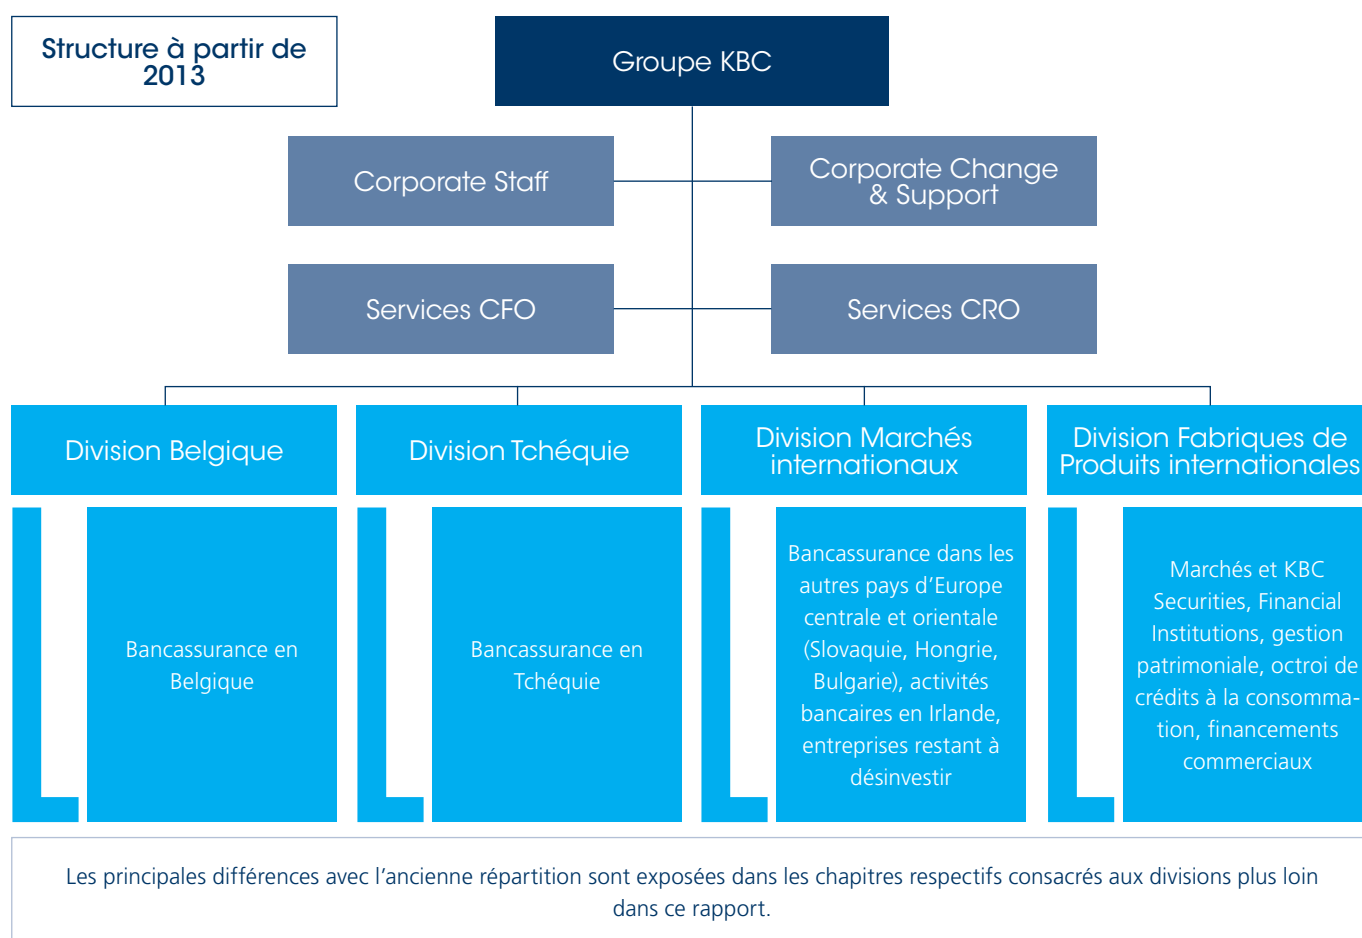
Structure à partir de 2013

Groupe KBC

Corporate Staff

Corporate Change & Support

Services CFO

Services CRO

Division Belgique

Division Tchéquie

Division Marchés internationaux

Division Fabriques de Produits internationales

Bancassurance en Belgique

Bancassurance en Tchéquie

Bancassurance dans les autres pays d'Europe centrale et orientale (Slovaquie, Hongrie, Bulgarie), activités bancaires en Irlande, entreprises restant à désinvestir

Marchés et KBC Securities, Financial Institutions, gestion patrimoniale, octroi de crédits à la consommation, financements commerciaux

Les principales différences avec l'ancienne répartition sont exposées dans les chapitres respectifs consacrés aux divisions plus loin dans ce rapport.